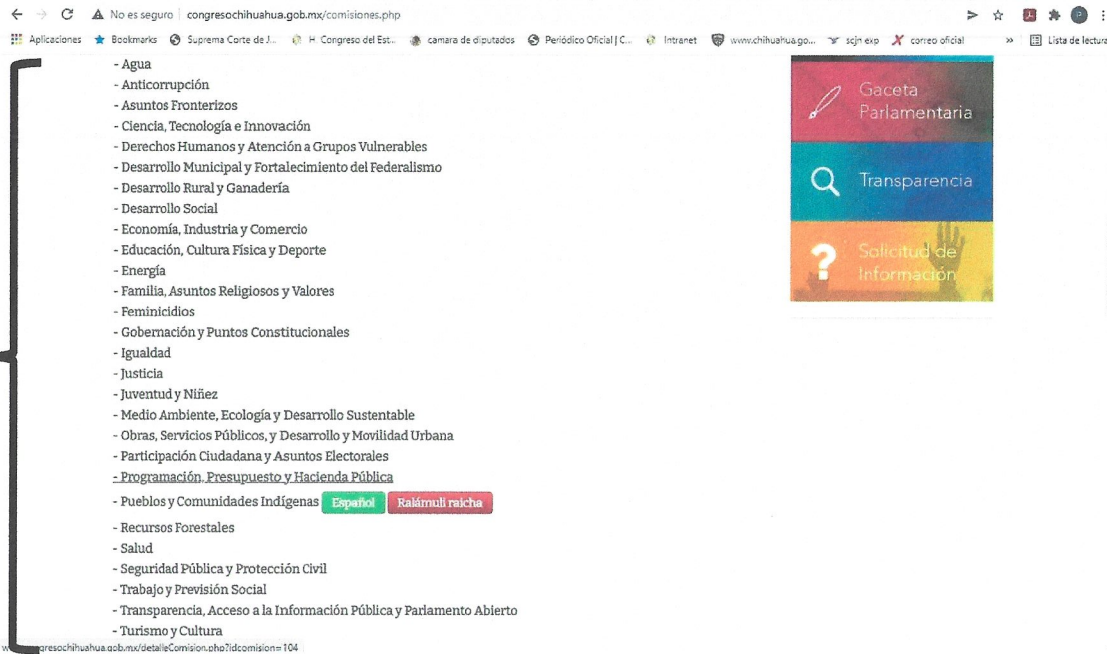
No es seguro | congresochihuahua.gob.mx/comisiones.php

Aplicaciones Bookmarks Suprema Corte de J... H. Congreso del Est... camara de diputados Periódico Oficial | C... Intranet www.chihuahua.go... scjn exp correo oficial » Lista de lectura

- Agua
- Anticorrupción
- Asuntos Fronterizos
- Ciencia, Tecnología e Innovación
- Derechos Humanos y Atención a Grupos Vulnerables
- Desarrollo Municipal y Fortalecimiento del Federalismo
- Desarrollo Rural y Ganadería
- Desarrollo Social
- Economía, Industria y Comercio
- Educación, Cultura Física y Deporte
- Energía
- Familia, Asuntos Religiosos y Valores
- Feminicidios
- Gobernación y Puntos Constitucionales
- Igualdad
- Justicia
- Juventud y Niñez
- Medio Ambiente, Ecología y Desarrollo Sustentable
- Obras, Servicios Públicos, y Desarrollo y Movilidad Urbana
- Participación Ciudadana y Asuntos Electorales
- Programación, Presupuesto y Hacienda Pública
- Pueblos y Comunidades Indígenas Español Ralámuli raicha
- Recursos Forestales
- Salud
- Seguridad Pública y Protección Civil
- Trabajo y Previsión Social
- Transparencia, Acceso a la Información Pública y Parlamento Abierto
- Turismo y Cultura

Gaceta Parlamentaria

Transparencia

Solicitud de Información

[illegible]gresochihuahua.gob.mx/detalleComision.php?idcomision=104